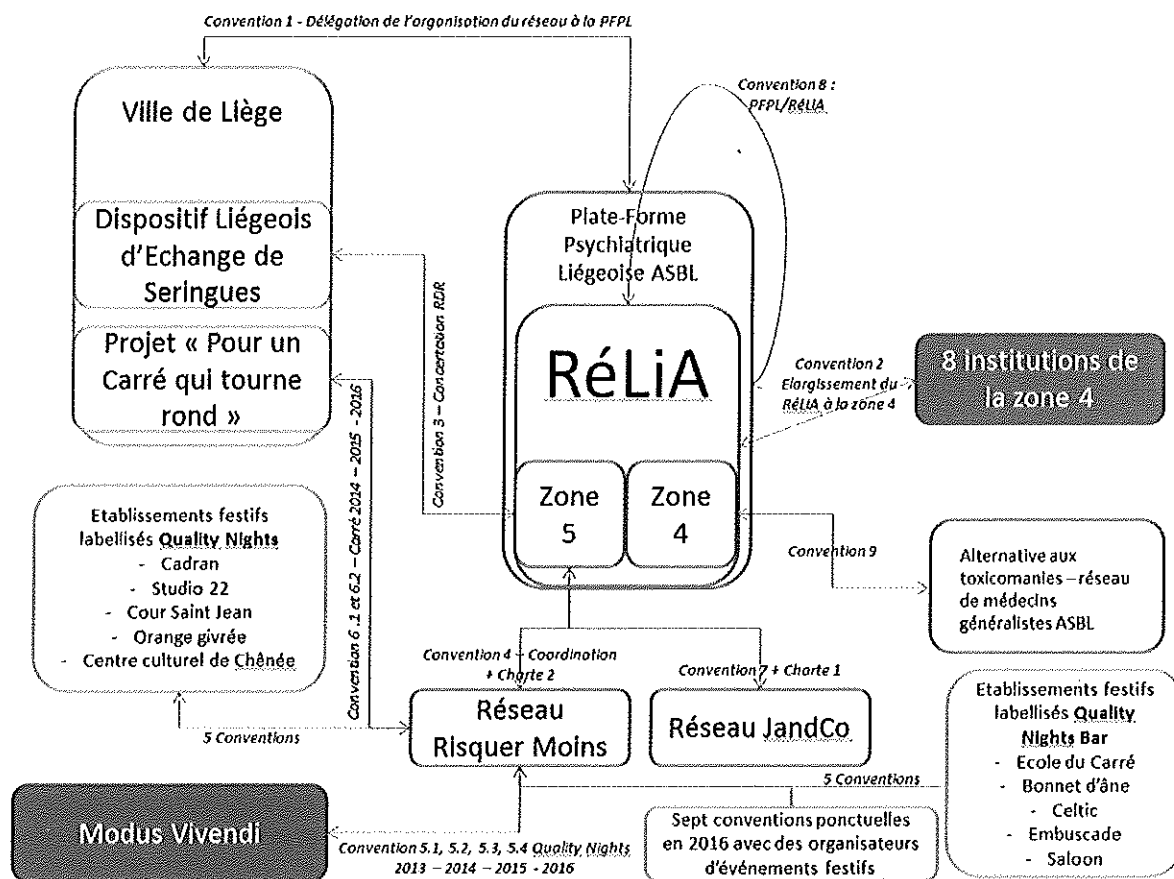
Convention 1 - Délégation de l'organisation du réseau à la PFPL

Convention 8 : PFPL/RéLiA

Ville de Liège

Dispositif Liégeois d'Echange de Seringues

Projet « Pour un Carré qui tourne rond »

Plate-Forme Psychiatrique Liégeoise ASBL

RéLiA

Zone 5

Zone 4

Convention 2 Elargissement du RéLIA à la zone 4

8 institutions de la zone 4

Convention 3 – Concertation RDR

Convention 6.1 et 6.2 – Carré 2014 – 2015 - 2016

Etablissements festifs labellisés Quality Nights
- Cadran
- Studio 22
- Cour Saint Jean
- Orange givrée
- Centre culturel de Chênée

Convention 9

Alternative aux toxicomanies – réseau de médecins généralistes ASBL

Convention 4 – Coordination + Charte 2

Convention 7 + Charte 1

Réseau Risquer Moins

Réseau JandCo

5 Conventions

Etablissements festifs labellisés Quality Nights Bar
- Ecole du Carré
- Bonnet d'âne
- Celtic
- Embuscade
- Saloon

5 Conventions

Modus Vivendi

Convention 5.1, 5.2, 5.3, 5.4 Quality Nights 2013 – 2014 – 2015 - 2016

Sept conventions ponctuelles en 2016 avec des organisateurs d'événements festifs